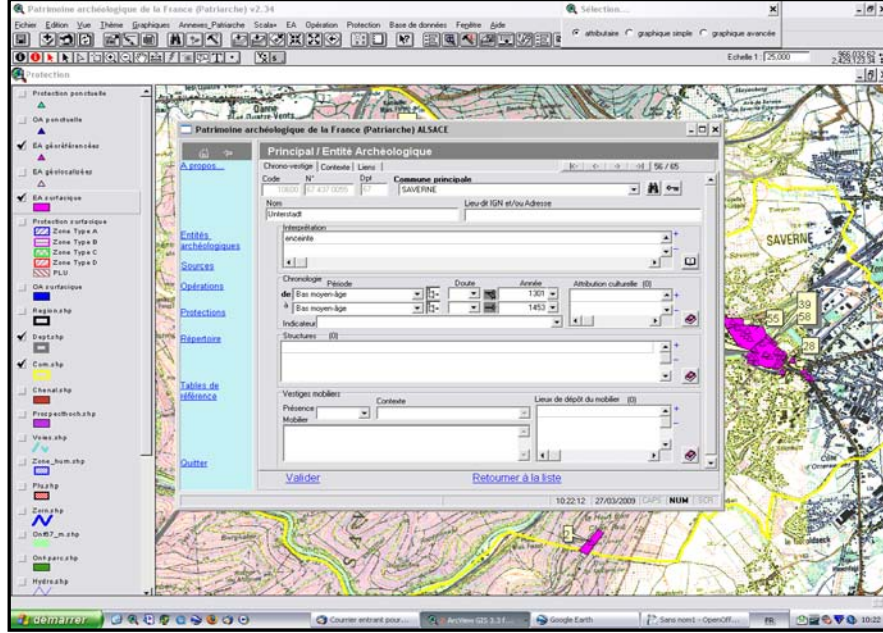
Patrimoine archéologique de la France (Patriarche) v2.34

Fichier Edition Vue Thème Graphiques Annexes_Patriarche Scala+ EA Opération Protection Base de données Fenêtre Aide

Sélection...

attributaire graphique simple graphique avancée

Echelle 1: 25,000

Protection

Protection ponctuelle

OA ponctuelle

EA géoréférencées

EA géolocalisées

EA surfacique

Protection surfacique
Zone Type A
Zone Type B
Zone Type C
Zone Type D
PLU

OA surfacique

Region.shp

Dept.shp

Com.shp

Chenal.shp

Prospecthoch.shp

Voies.shp

Zone_hum.shp

Plu.shp

Zorn.shp

Ont67_m.shp

Ont-parc.shp

Hydro.shp

Patrimoine archéologique de la France (Patriarche) ALSACE

Principal / Entité Archéologique

A propos...

Entités archéologiques

Sources

Opérations

Protections

Répertoire

Tables de référence

Quitter

Chrono-vestige | Contexte | Lieux

56 / 65

Code N° Dpt Commune principale
10600 67 437 0095 67 SAVERNE

Nom Lieu-dit IGN et/ou Adresse
Unterstadt

Interprétation
enceinte

Chronologie Période Doute Année Attribution culturelle (0)
de Bas moyen-âge 1301
à Bas moyen-âge 1453
Indicateur

Structures (0)

Vestiges mobiliers
Présence Contexte Lieux de dépôt du mobilier (0)
Mobilier

Valider

Retourner à la liste

10:22:12 27/03/2009 CAPS NUM SCR

SAVERNE

55

39
58

28

démarrer

Courrier entrant pour...

ArcView GIS 3.3 f...

Google Earth

Sans nom1 - OpenOff...

FR

10:22